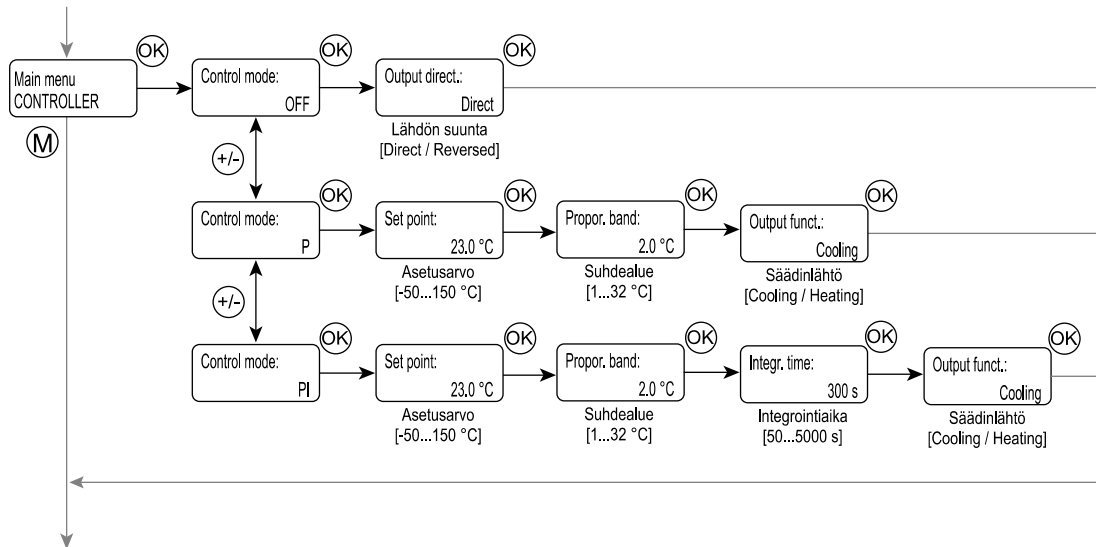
OK
Main menu
CONTROLLER

M

OK
Control mode:
OFF

OK
Output direct.:
Direct
Lähdön suunta
[Direct / Reversed]

+/-

OK
Control mode:
P

OK
Set point:
23.0 °C
Asetusarvo
[-50...150 °C]

OK
Propor. band:
2.0 °C
Suhdealue
[1...32 °C]

OK
Output funct.:
Cooling
Säädinlähtö
[Cooling / Heating]

+/-

OK
Control mode:
PI

OK
Set point:
23.0 °C
Asetusarvo
[-50...150 °C]

OK
Propor. band:
2.0 °C
Suhdealue
[1...32 °C]

OK
Integr. time:
300 s
Integrointiaika
[50...5000 s]

OK
Output funct.:
Cooling
Säädinlähtö
[Cooling / Heating]